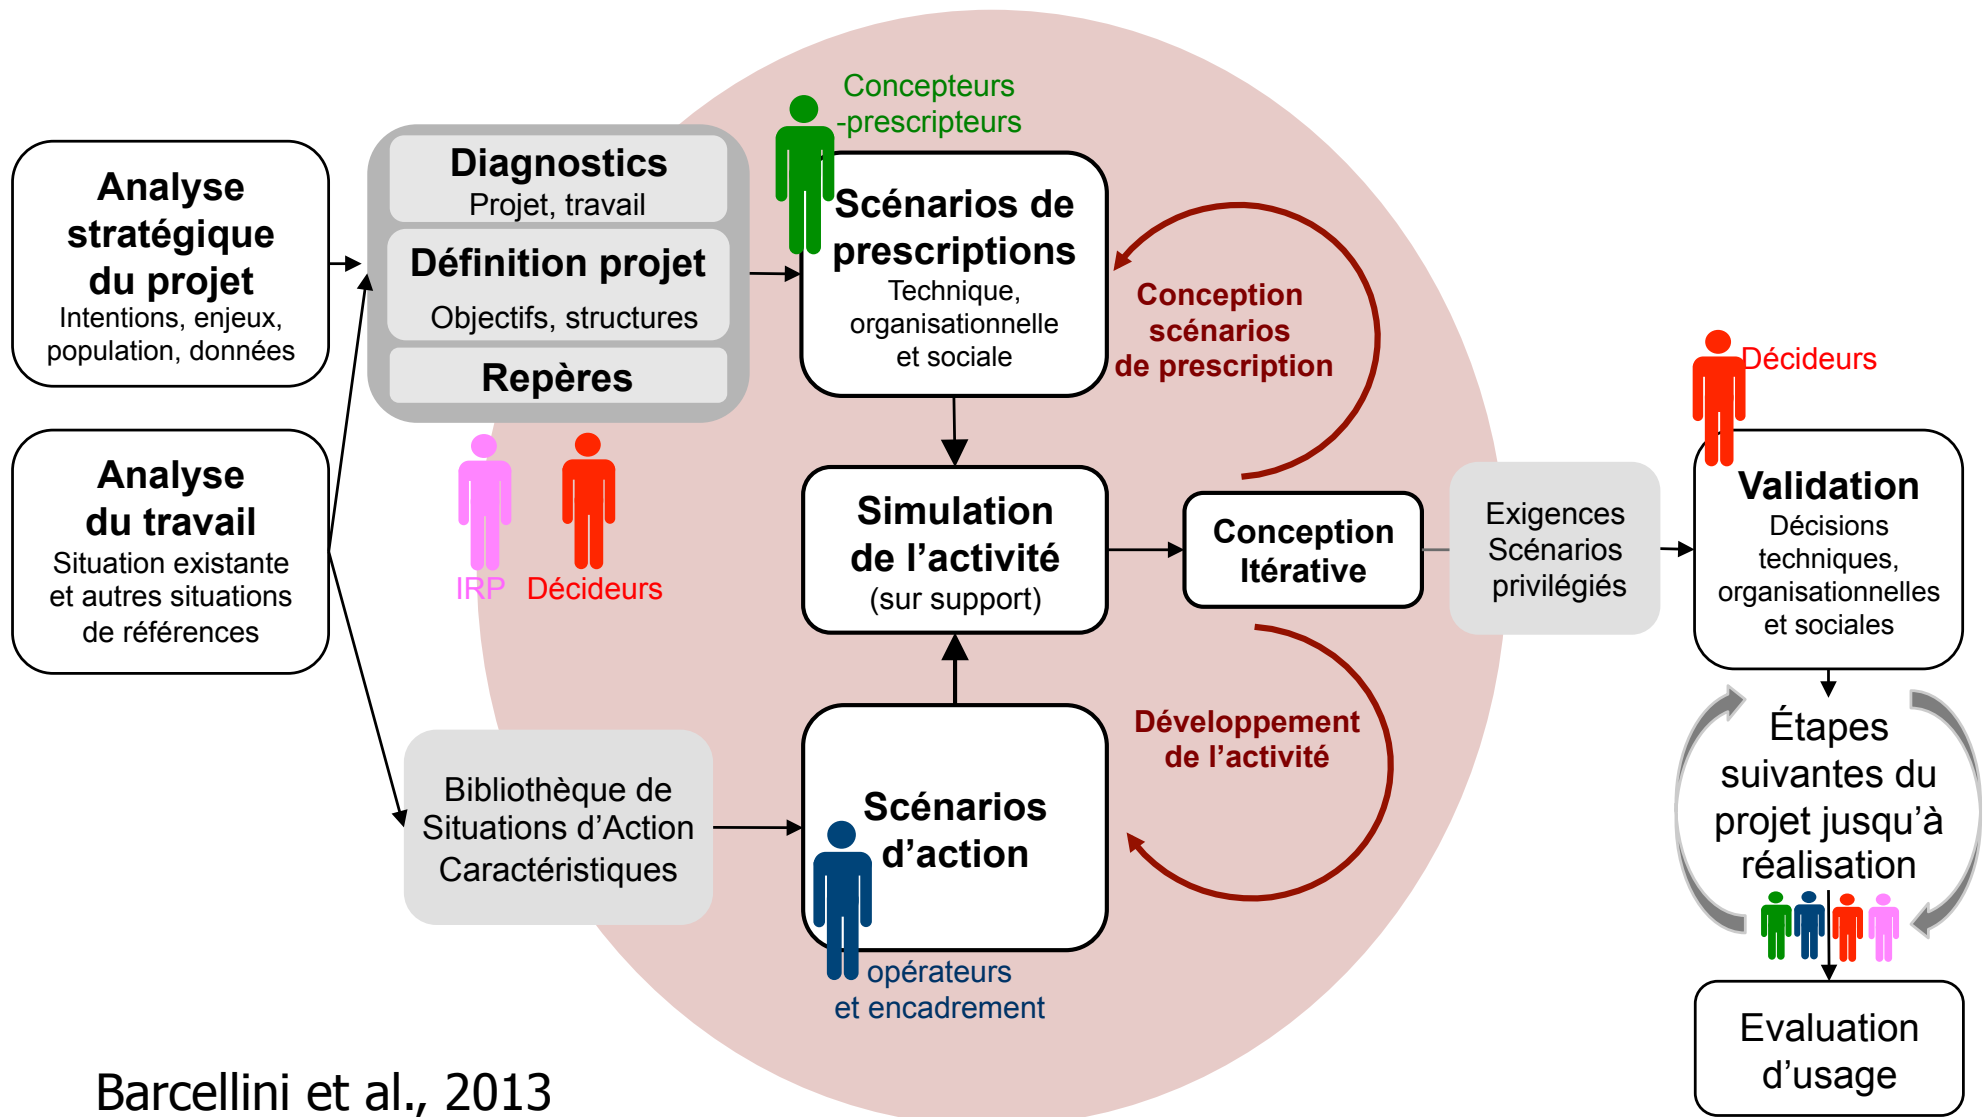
Analyse stratégique du projet
Intentions, enjeux, population, données

Analyse du travail
Situation existante et autres situations de références

Diagnostics
Projet, travail

Définition projet
Objectifs, structures

Repères

IRP Décideurs

Concepteurs -prescripteurs

Scénarios de prescriptions
Technique, organisationnelle et sociale

Conception scénarios de prescription

Simulation de l'activité
(sur support)

Conception Itérative

Exigences Scénarios privilégiés

Décideurs

Validation
Décisions techniques, organisationnelles et sociales

Développement de l'activité

Bibliothèque de Situations d'Action Caractéristiques

Scénarios d'action

opérateurs et encadrement

Étapes suivantes du projet jusqu'à réalisation

Evaluation d'usage

Barcellini et al., 2013